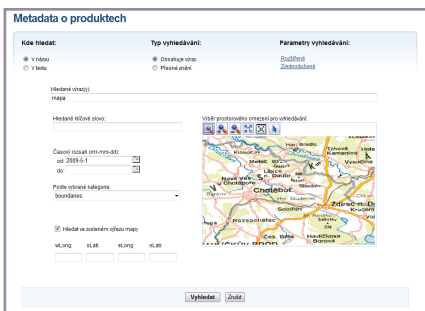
Metadata o produktech

Kde hledat:
V názvu
V textu

Typ vyhledávání:
Obsahuje výraz
Přesné znění

Parametry vyhledávání:
Rozšířené
Zjednodušené

Hledaný výraz(y):
mapa

Hledané klíčové slovo:

Časový rozsah (rrrr-mm-dd):
od: 2009-5-1
do:

Podle vybrané kategorie:
boundaries

Hledat ve zvoleném výřezu mapy

wLong sLati eLong nLati

Výběr prostorového omezení pro vyhledávání:

Chotěboř
Rozsochatec
Ždírec n. D.
Libice
Havlíčkova Borová
Kamenná

Vyhledat Zrušit